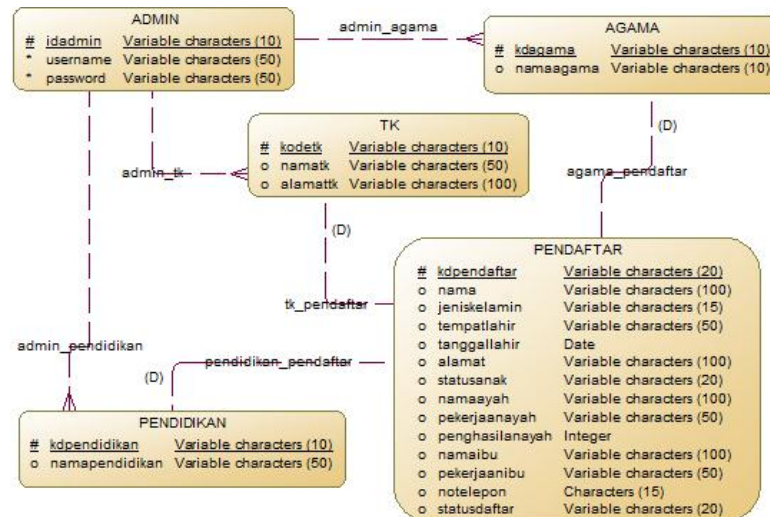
ADMIN

| # | idadmin | Variable characters (10) |
|---|---|---|
| * | username | Variable characters (50) |
| * | password | Variable characters (50) |

admin_agama

AGAMA

| # | kdagama | Variable characters (10) |
|---|---|---|
| o | namaagama | Variable characters (10) |

TK

| # | kodetk | Variable characters (10) |
|---|---|---|
| o | namatk | Variable characters (50) |
| o | alamattk | Variable characters (100) |

admin_tk

(D)

agama_pendaftar

(D)

PENDAFTAR

| # | kdpendaftar | Variable characters (20) |
|---|---|---|
| o | nama | Variable characters (100) |
| o | jeniskelamin | Variable characters (15) |
| o | tempatlahir | Variable characters (50) |
| o | tanggallahir | Date |
| o | alamat | Variable characters (100) |
| o | statusanak | Variable characters (20) |
| o | namaayah | Variable characters (100) |
| o | pekerjaanayah | Variable characters (50) |
| o | penghasilanayah | Integer |
| o | namaibu | Variable characters (100) |
| o | pekerjaanibu | Variable characters (50) |
| o | notelepon | Characters (15) |
| o | statusdaftar | Variable characters (20) |

tk_pendaftar

admin_pendidikan

pendidikan_pendaftar

(D)

PENDIDIKAN

| # | kdpendidikan | Variable characters (10) |
|---|---|---|
| o | namapendidikan | Variable characters (50) |